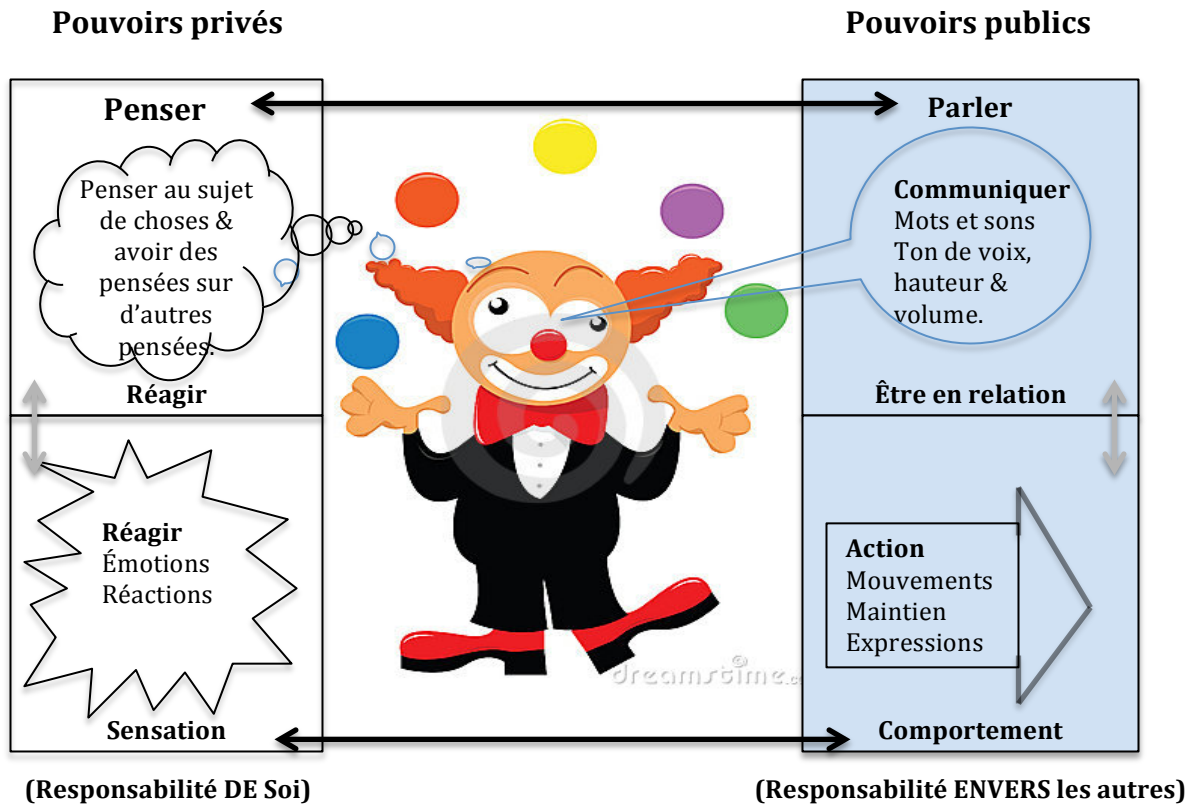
Pouvoirs privés

Pouvoirs publics

Penser

Parler

Penser au sujet de choses & avoir des pensées sur d'autres pensées.

Communiquer
Mots et sons
Ton de voix, hauteur & volume.

Réagir

Être en relation

Réagir
Émotions
Réactions

Action
Mouvements
Maintien
Expressions

dreamstime.c

Sensation

Comportement

(Responsabilité DE Soi)

(Responsabilité ENVERS les autres)